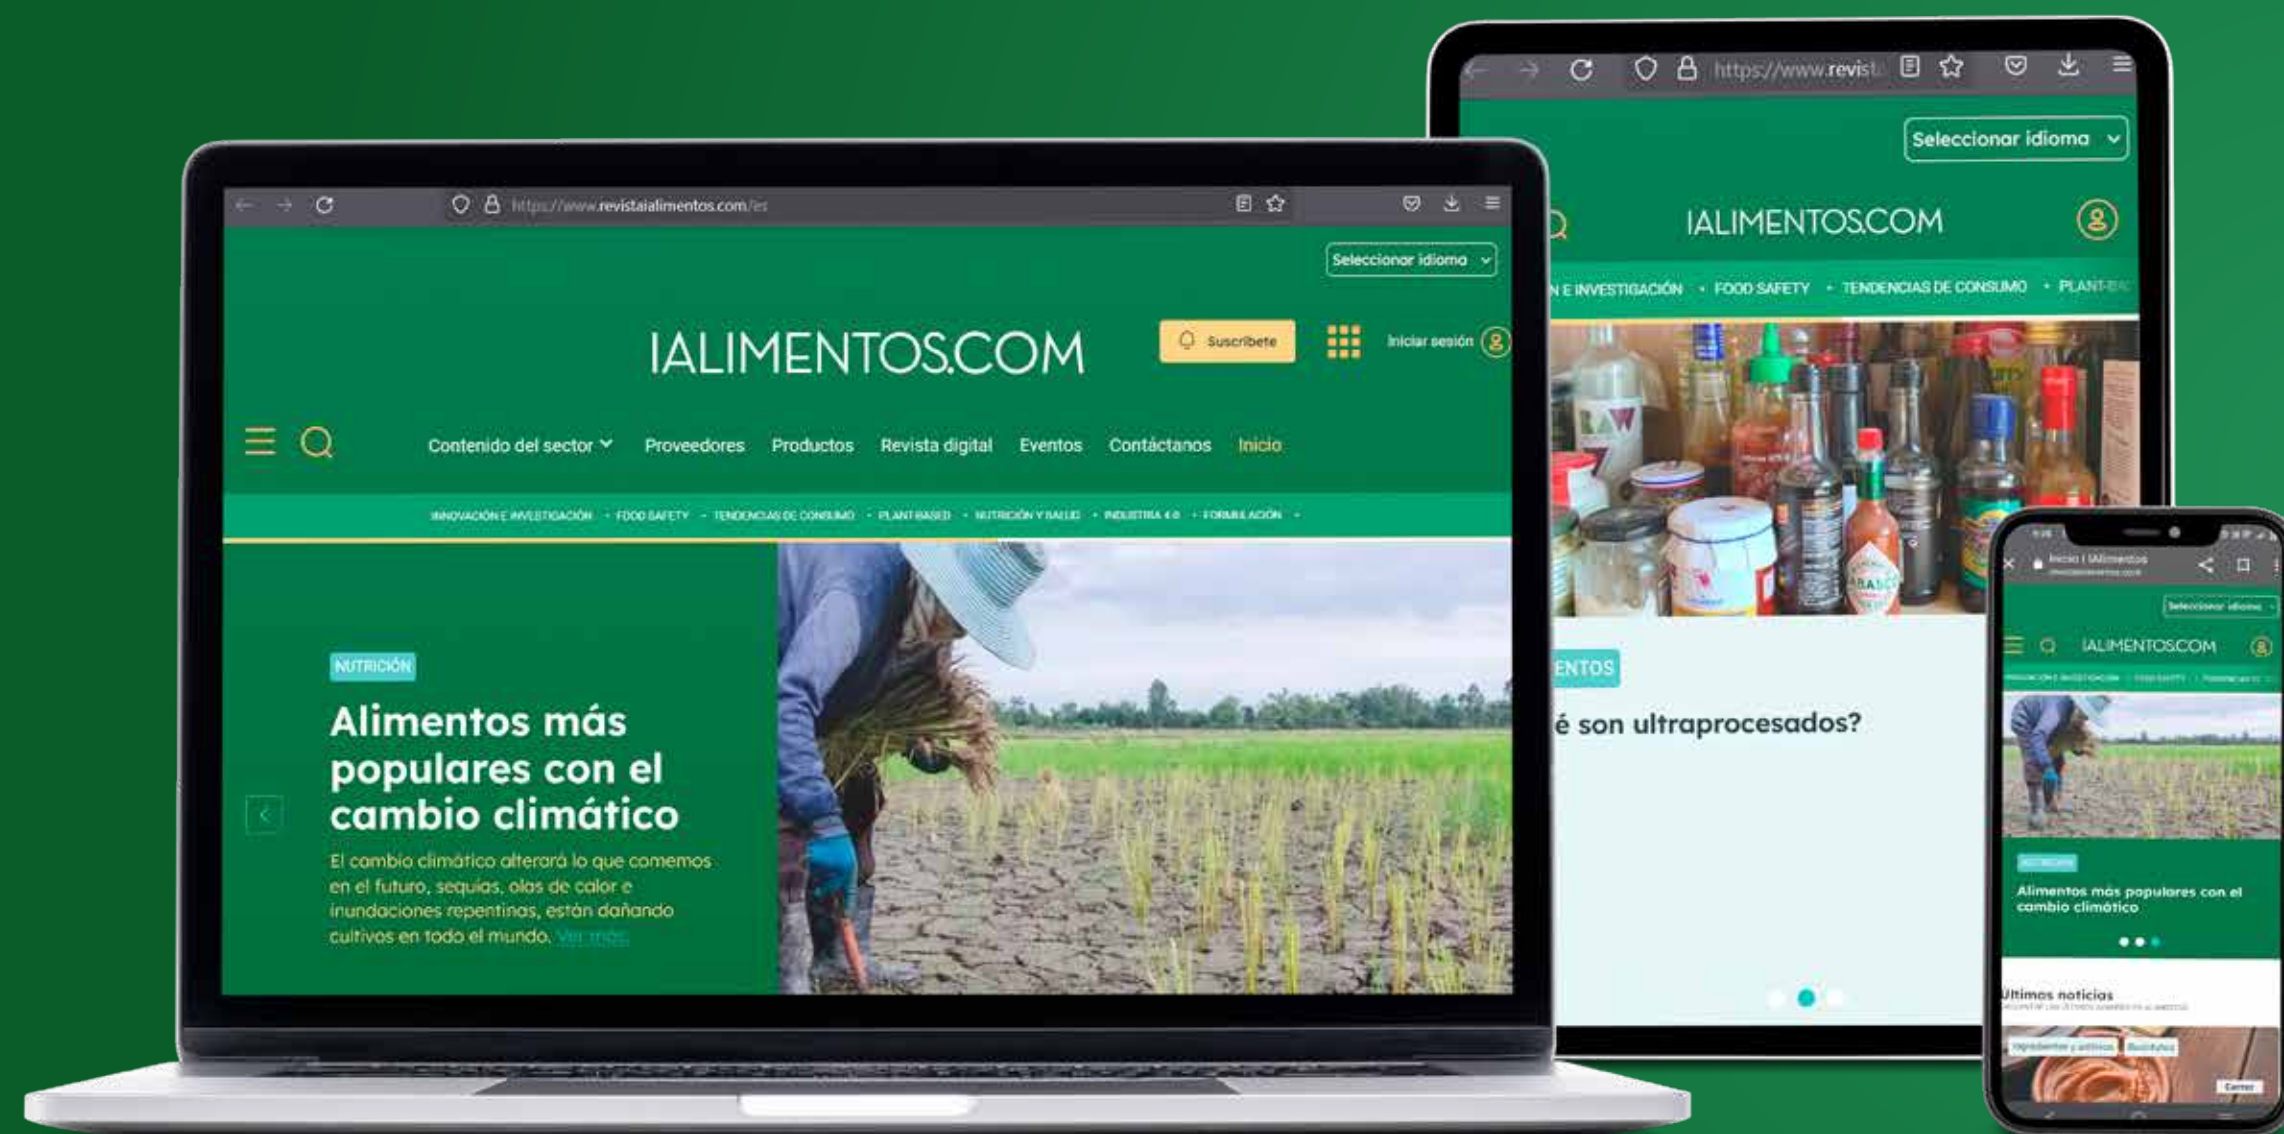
https://www.revistaialimentos.com/es

Seleccionar idioma

IALIMENTOS.COM

Suscríbete

Iniciar sesión

Contenido del sector Proveedores Productos Revista digital Eventos Contáctanos Inicio

INNOVACIÓN E INVESTIGACIÓN • FOOD SAFETY • TENDENCIAS DE CONSUMO • PLANT BASED • NUTRICIÓN Y SALUD • INDUSTRIA 4.0 • FORMULACIÓN •

NUTRICIÓN

Alimentos más populares con el cambio climático

El cambio climático alterará lo que comemos en el futuro, sequías, olas de calor e inundaciones repentinas, están dañando cultivos en todo el mundo. Ver más

https://www.revist

Seleccionar idioma

IALIMENTOS.COM

N E INVESTIGACIÓN • FOOD SAFETY • TENDENCIAS DE CONSUMO • PLANT-BA

ENTOS

é son ultraprocesados?

Inicio | IAlimentos

Seleccionar idioma

IALIMENTOS.COM

Alimentos más populares con el cambio climático

Últimas noticias